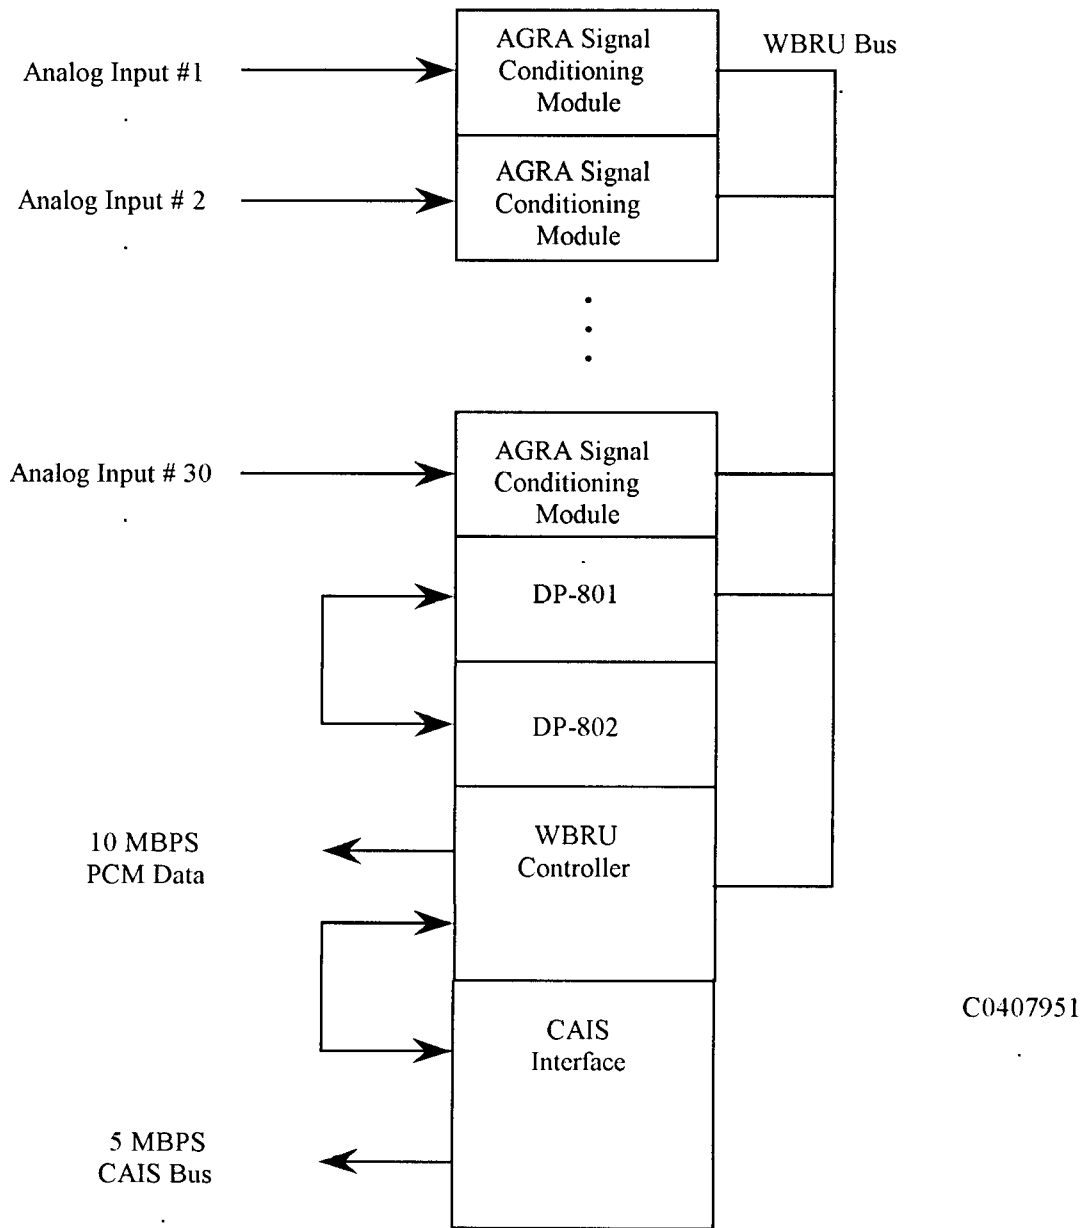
AGRA Signal Conditioning Module

WBRU Bus

Analog Input #1

AGRA Signal Conditioning Module

Analog Input # 2

AGRA Signal Conditioning Module

Analog Input # 30

DP-801

DP-802

10 MBPS PCM Data

WBRU Controller

CAIS Interface

C0407951

5 MBPS CAIS Bus